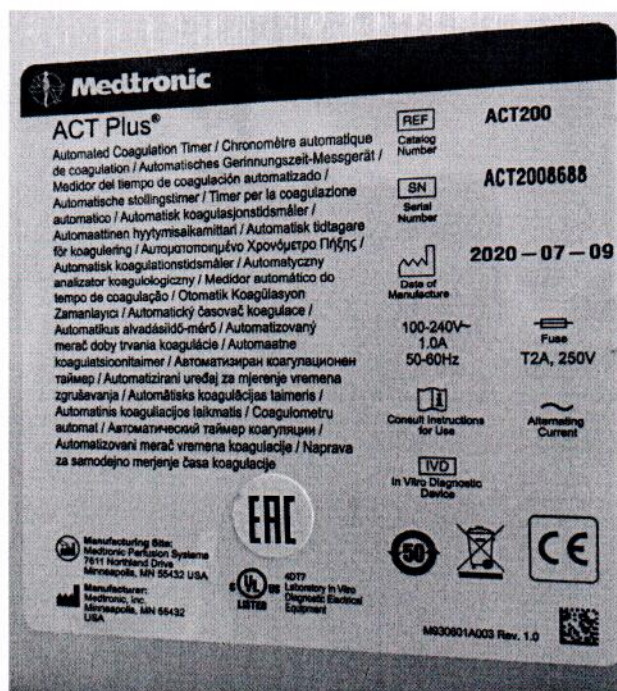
Medtronic

ACT Plus®

Automated Coagulation Timer / Chronomètre automatique de coagulation / Automatisches Gerinnungszeit-Messgerät / Medidor del tiempo de coagulación automatizado / Automatische stollingstimer / Timer per la coagulazione automatico / Automatisk koagulasjonstidsmåler / Automaattinen hyytymisaikamittari / Automatisk tidtagare för koagulering / Αυτοματοποιημένο Χρονόμετρο Πήξης / Automatisk koagulationstidsmåler / Automatyczny analizator koagulologiczny / Medidor automático do tempo de coagulação / Otomatik Koagülasyon Zamanlayıcı / Automatický časovač koagulace / Automatikus alvadásidő-mérő / Automatizovaný merač doby trvania koagulácie / Automaatne koagulatsioonitaimer / Автоматизиран коагулационен таймер / Automatizirani uređaj za mjerenje vremena zgrušavanja / Automātisks koagulācijas taimeris / Automatinis koaguliacijos laikmatis / Coagulometru automat / Автоматический таймер коагуляции / Automatizovani merač vremena koagulacije / Naprava za samodejno merjenje časa koagulacije

REF Catalog Number ACT200

SN Serial Number ACT2008688

Date of Manufacture 2020 — 07 — 09

100-240V~ 1.0A 50-60Hz

Fuse T2A, 250V

Consult Instructions for Use

Alternating Current

IVD In Vitro Diagnostic Device

EAC

Manufacturing Site: Medtronic Perfusion Systems 7611 Northland Drive Minneapolis, MN 55432 USA

Manufacturer: Medtronic, Inc. Minneapolis, MN 55432 USA

UL US LISTED 4DT7 Laboratory In Vitro Diagnostic Electrical Equipment

50

CE

M930601A003 Rev. 1.0